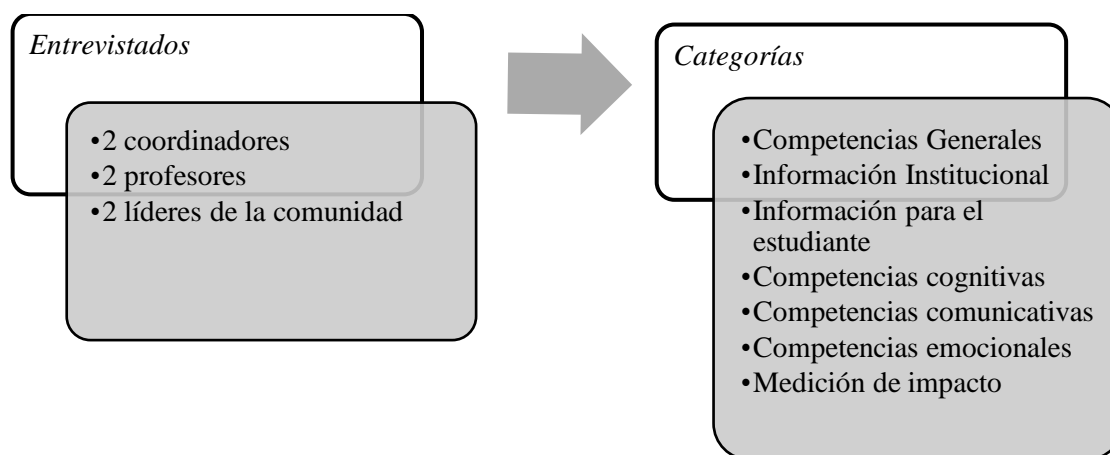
*Entrevistados*

•2 coordinadores
•2 profesores
•2 líderes de la comunidad

*Categorías*

•Competencias Generales
•Información Institucional
•Información para el estudiante
•Competencias cognitivas
•Competencias comunicativas
•Competencias emocionales
•Medición de impacto